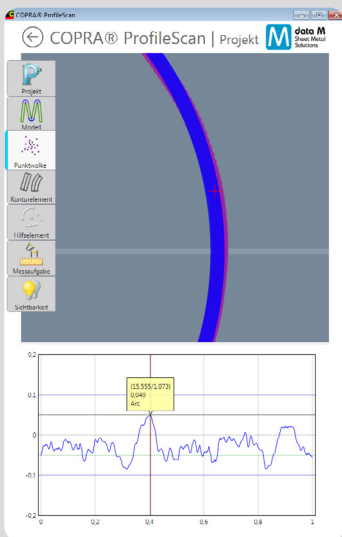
COPRA® ProfileScan

COPRA® ProfileScan | Projekt

data M Sheet Metal Solutions

Projekt

Modell

Punktwolke

Konturelement

Hilfselement

Messaufgabe

Sichtbarkeit

(15,555/1,073)
0,049
Arc

0,2
0,1
0
-0,1
-0,2

0
0,2
0,4
0,6
0,8
1